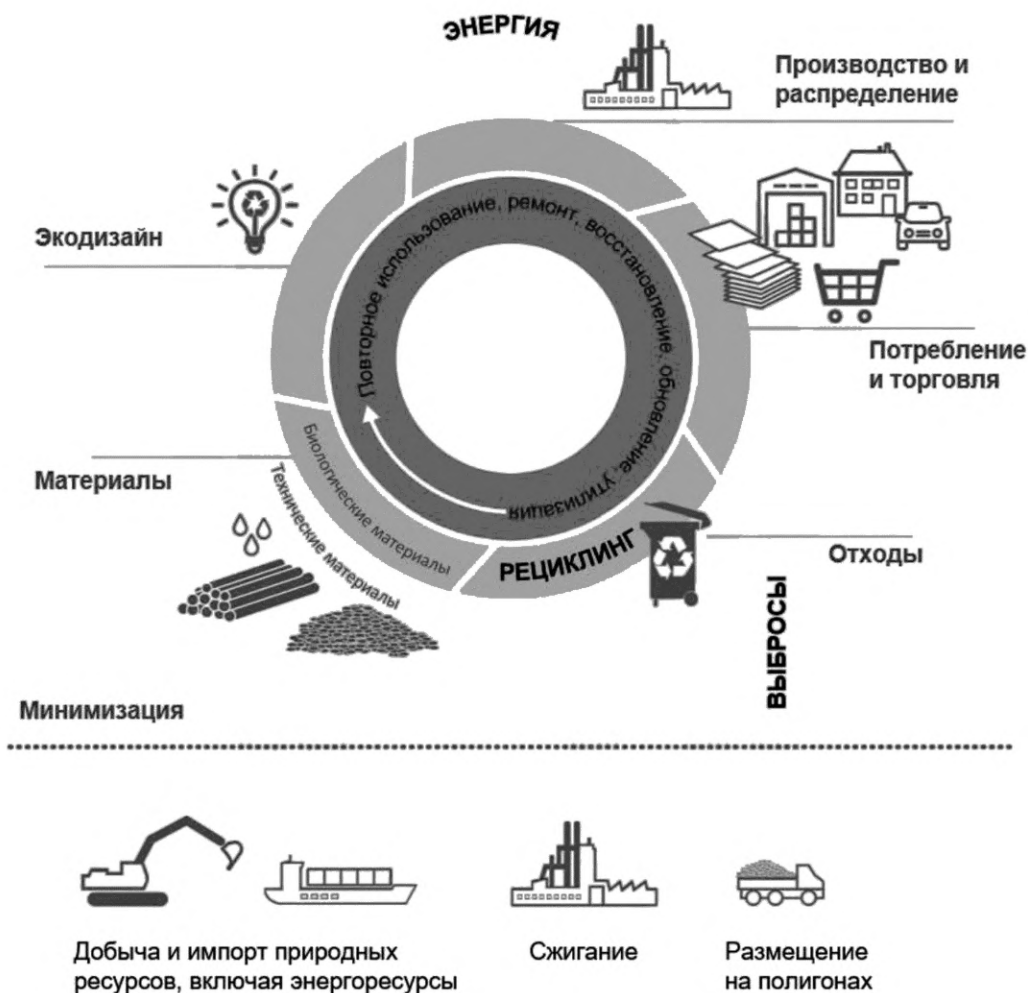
ЭНЕРГИЯ

Производство и распределение

Экодизайн

Повторное использование, ремонт, восстановление, обновление, утилизация

Потребление и торговля

Материалы

Биологические материалы

Технические материалы

РЕЦИКЛИНГ

Отходы

ВЫБРОСЫ

Минимизация

Добыча и импорт природных ресурсов, включая энергоресурсы

Сжигание

Размещение на полигонах